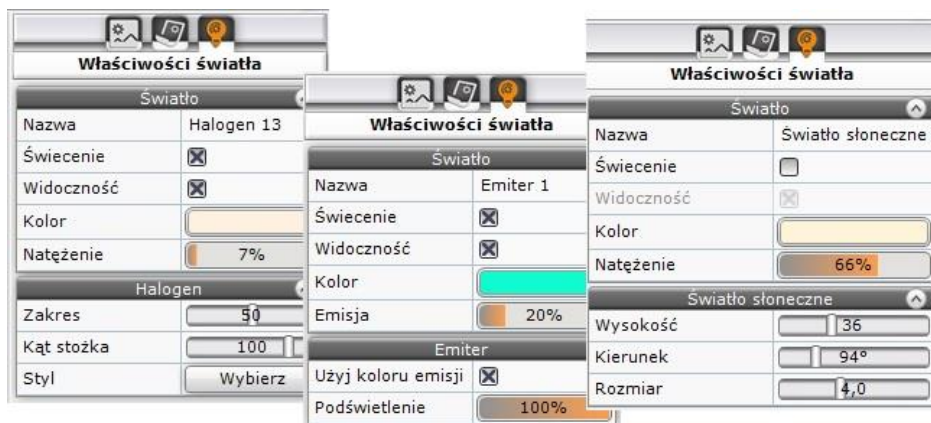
Właściwości światła

Światło

| Nazwa | Halogen 13 |
|---|---|
| Świecenie | ☒ |
| Widoczność | ☒ |
| Kolor | |
| Natężenie | 7% |

Halogen

| Zakres | 50 |
|---|---|
| Kąt stożka | 100 |
| Styl | Wybierz |

Właściwości światła

Światło

| Nazwa | Emiter 1 |
|---|---|
| Świecenie | ☒ |
| Widoczność | ☒ |
| Kolor | |
| Emisja | 20% |

Emiter

| Użyj koloru emisji | ☒ |
|---|---|
| Podświetlenie | 100% |

Właściwości światła

Światło

| Nazwa | Światło słoneczne |
|---|---|
| Świecenie | ☐ |
| Widoczność | ☒ |
| Kolor | |
| Natężenie | 66% |

Światło słoneczne

| Wysokość | 36 |
|---|---|
| Kierunek | 94° |
| Rozmiar | 4,0 |